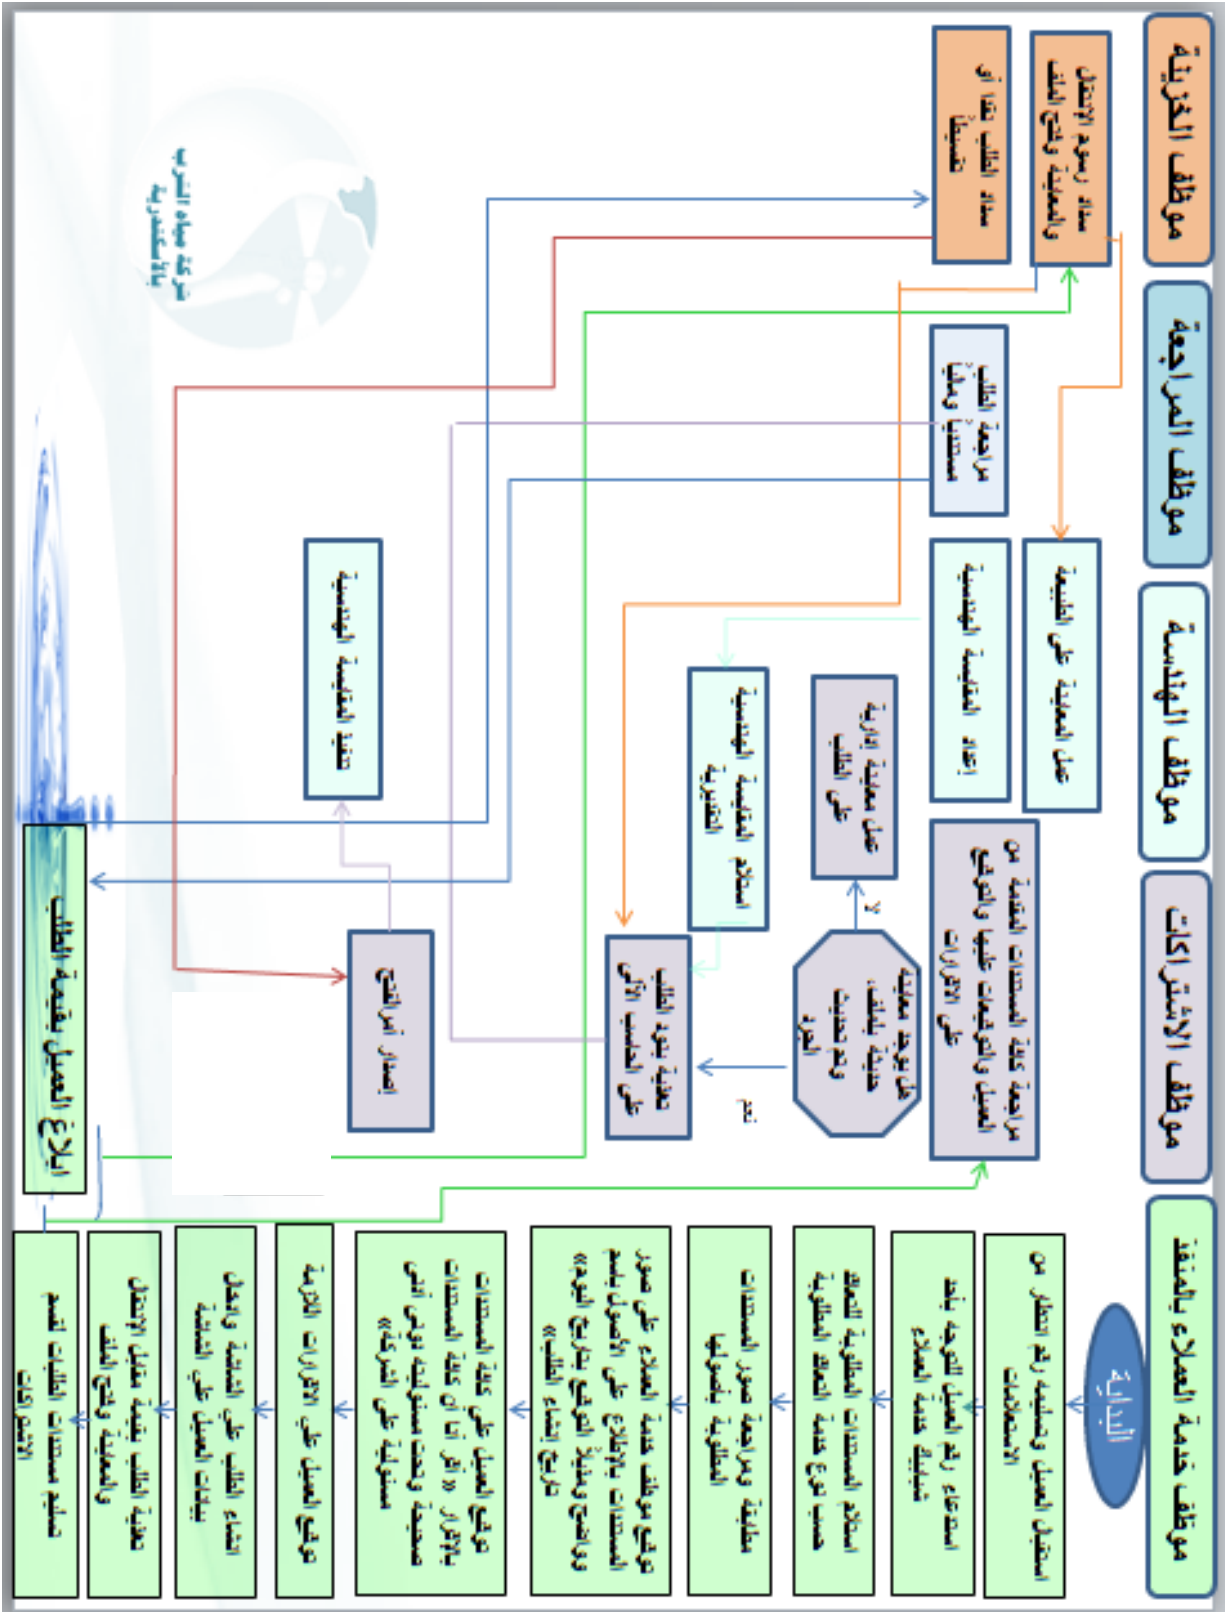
موظف خدمة العملاء بالمنفذ

موظف الاشتراكات

موظف الهندسة

موظف المراجعة

موظف الخزينة

البداية

استقبال العميل وتسليمه رقم انتظار من الاستعلامات

استدعاء رقم العميل التوجه بنفسه لشباك خدمة العملاء

استلام المستندات المطلوبة المتعلقة حسب نوع خدمة العملاء المطلوبة

مطابقة ومراجعة صور المستندات المطلوبة بأصولها

توقيع موظف خدمة العملاء على صور المستندات بالإطلاع على الأصول بخط واضح ووضع الاسم والتوقيع وتاريخ إنشاء الطلب

توقيع العميل على كافة المستندات بالإقرار « اقر انا ان كافة المستندات صحيحة وتحت مسئوليتي دون أدنى مسئولية على الشركة»

توقيع العميل على الإقرارات اللازمة

انشاء الطلب على المنظومة وإدخال بيانات العميل على المنظومة

تعلية الطلب بقيمة مقابل الانتقال والمعاينة وفتح الملف

تسليم مستندات الطلبات لقسم الاشتراكات

مراجعة كافة المستندات المقدمة من العميل والتوقيعات عليها والتوقيع على الإقرارات

هل توجد معاينة هندسية بالملف وتم تحديث العرف

لا

نعم

عمل معاينة إدارية على الطلب

تعلية بنود الطلب على الحاسب الآلي

عمل المعاينة على الطبيعة

إعداد المقايسة الهندسية

استلام المقايسة الهندسية التقديرية

تنفيذ المقايسة الهندسية

إصدار أمر الشغل

مراجعة الطلب مستندياً ومالياً

سداد رسوم الانتقال والمعاينة وفتح الملف

سداد الطلب نقداً أو تقسيطاً

ابلاغ العميل بقيمة الطلب

شركة مياه الشرب بالإسكندرية